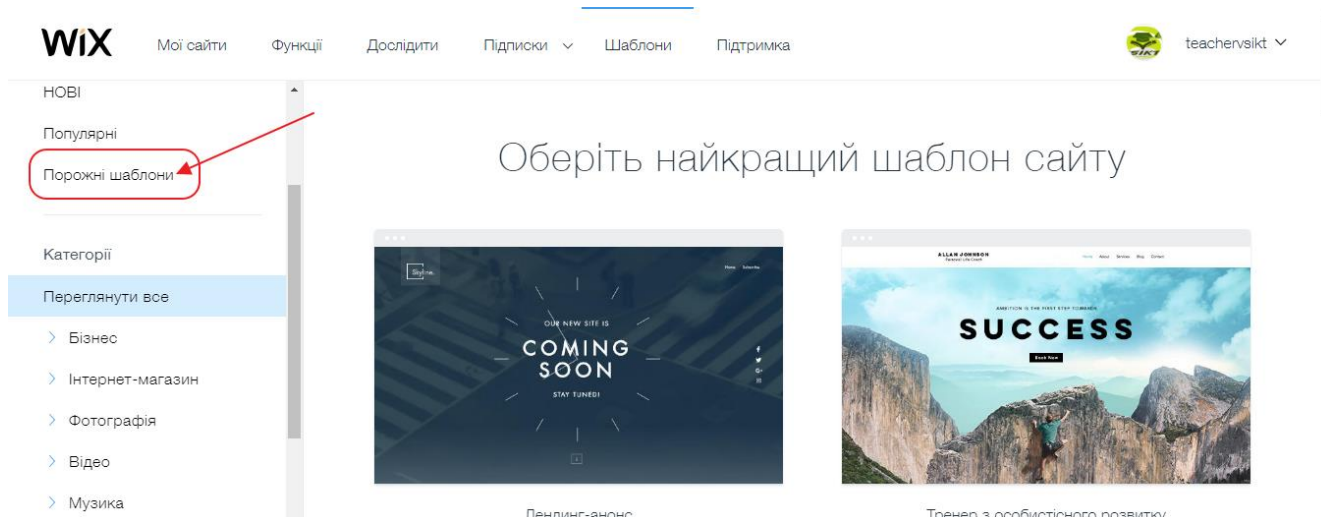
WiX Мої сайти Функції Дослідити Підписки Шаблони Підтримка teachervsikt

НОВІ

Популярні

Порожні шаблони

Категорії

Переглянути все

Бізнес

Інтернет-магазин

Фотографія

Відео

Музика

Оберіть найкращий шаблон сайту

Skyline Home Subscribe

OUR NEW SITE IS

COMING SOON

STAY TUNED!

ALLAN JOHNSON

Personal Life Coach

Home About Stories Blog Contact

AMBITION IS THE FIRST STEP TOWARDS

SUCCESS

Book Now

Лендинг-анонс

Тренер з особистісного розвитку